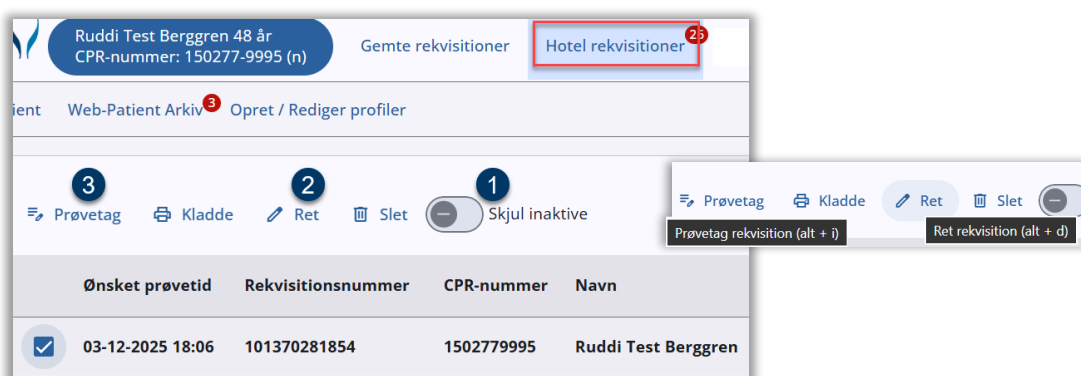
Ruddi Test Berggren 48 år
CPR-nummer: 150277-9995 (n)

Gemte rekvisitioner

Hotel rekvisitioner 26

ient Web-Patient Arkiv 3 Opret / Rediger profiler

3 Prøvetag Kladde 2 Ret Slet 1 Skjul inaktive

| | Ønsket prøvetid | Rekvisitionsnummer | CPR-nummer | Navn |
|---|---|---|---|---|
| | 03-12-2025 18:06 | 101370281854 | 1502779995 | Ruddi Test Berggren |

Prøvetag Kladde Ret Slet

Prøvetag rekvisition (alt + i)

Ret rekvisition (alt + d)